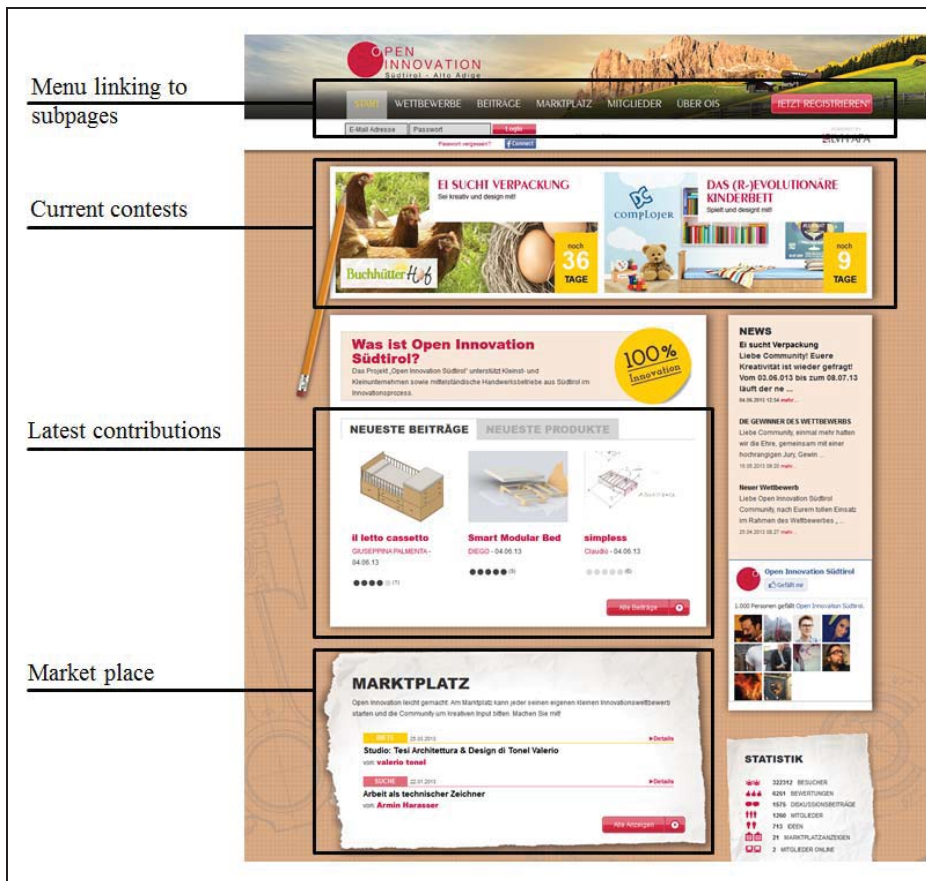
Menu linking to subpages

Current contests

Latest contributions

Market place

OPEN INNOVATION
Südtirol - Alto Adige

START WETTBEWERBE BEITRÄGE MARKTPLATZ MITGLIEDER ÜBER OIS JETZT REGISTRIEREN!

E-Mail Adresse Passwort Login
Passwort vergessen? Connect

EI SUCHT VERPACKUNG
Sei kreativ und design mit!
Buchhütter Hof
noch 36 TAGE

DAS (R-)EVOLUTIONÄRE KINDERBETT
Spielt und design mit!
complojer
noch 9 TAGE

Was ist Open Innovation Südtirol?
Das Projekt „Open Innovation Südtirol" unterstützt Kleinst- und Kleinunternehmen sowie mittelständische Handwerksbetriebe aus Südtirol im Innovationsprozess.
100% Innovation

NEUESTE BEITRÄGE NEUESTE PRODUKTE

il letto cassetto
GIUSEPPINA PALMENTA - 04.06.13

Smart Modular Bed
DIEGO - 04.06.13

simpless
Claudio - 04.06.13

Alle Beiträge

NEWS
Ei sucht Verpackung
Liebe Community! Euere Kreativität ist wieder gefragt! Vom 03.06.013 bis zum 08.07.13 läuft der ne ...

DIE GEWINNER DES WETTBEWERBS
Liebe Community, einmal mehr hatten wir die Ehre, gemeinsam mit einer hochrangigen Jury, Gewin ...

Neuer Wettbewerb
Liebe Open Innovation Südtirol Community, nach Eurem tollen Einsatz im Rahmen des Wettbewerbes ...

Open Innovation Südtirol
Gefällt mir
1.000 Personen gefällt Open Innovation Südtirol.

MARKTPLATZ
Open Innovation leicht gemacht: Am Marktplatz kann jeder seinen eigenen kleinen Innovationswettbewerb starten und die Community um kreativen Input bitten. Machen Sie mit!

BIETE 25.03.2013 Details
Studio: Tesi Architettura & Design di Tonel Valerio
von: valerio tonel

SUCHE 22.01.2013 Details
Arbeit als technischer Zeichner
von: Armin Harasser

Alle Anzeigen

STATISTIK
322312 BESUCHER
8261 BEWERTUNGEN
1575 DISKUSSIONSBEITRÄGE
1260 MITGLIEDER
713 IDEEN
21 MARKTPLATZANZEIGEN
2 MITGLIEDER ONLINE